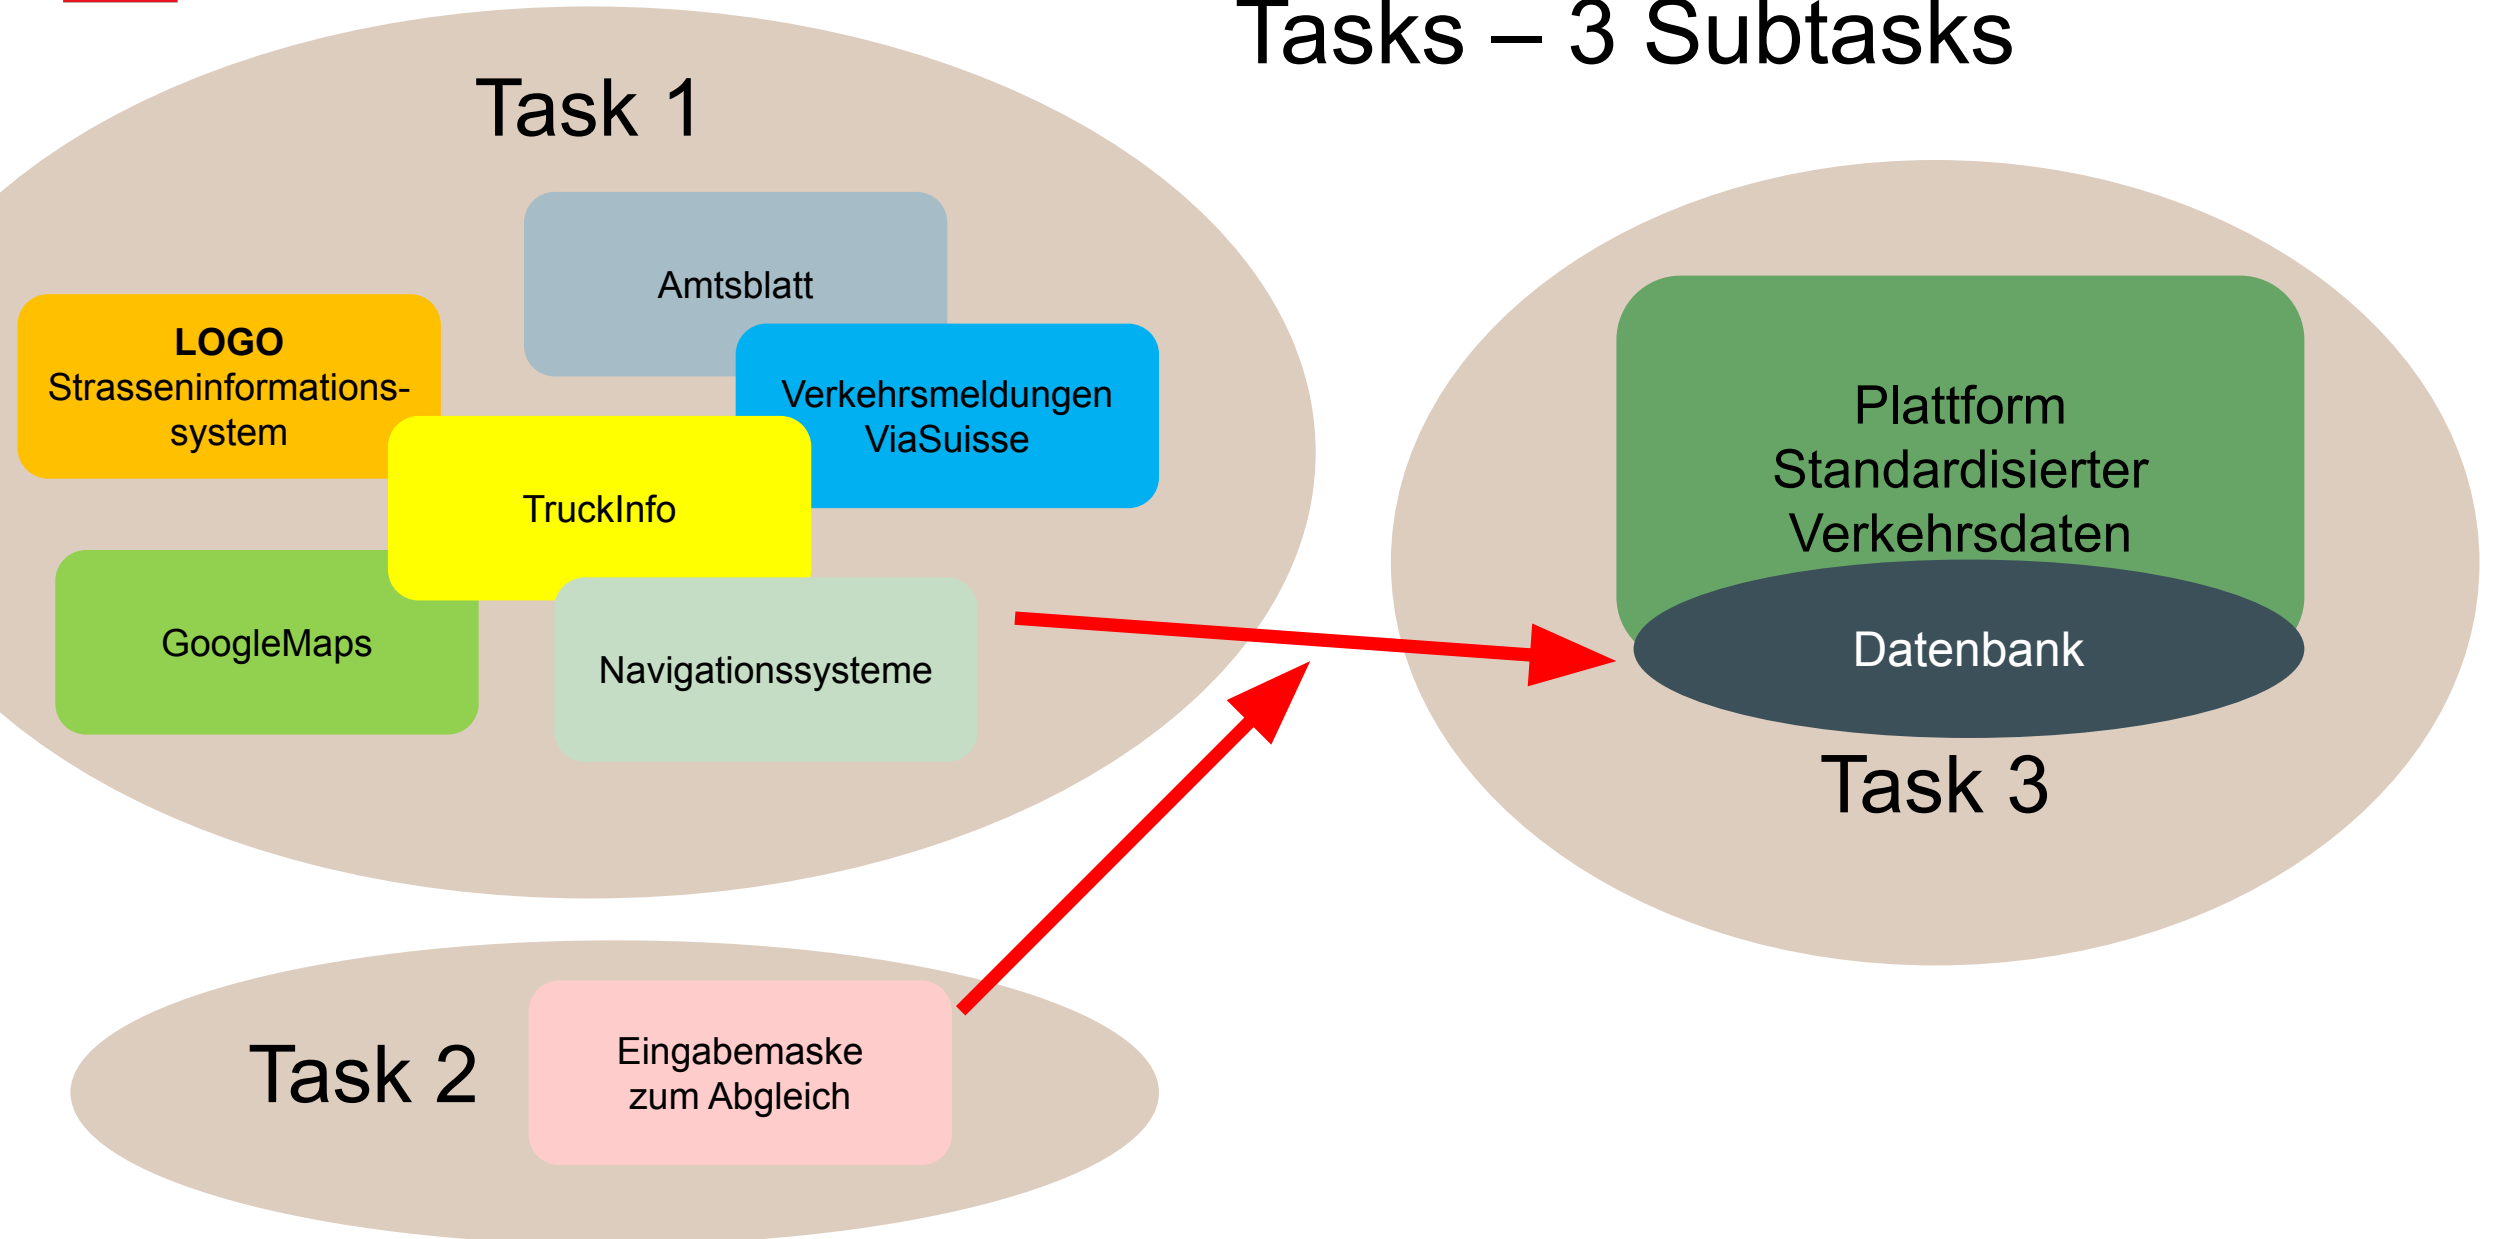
Tasks – 3 Subtasks

Task 1

Amtsblatt

LOGO
Strasseninformationssystem

Verkehrsmeldungen
ViaSuisse

TruckInfo

GoogleMaps

Navigationssysteme

Plattform
Standardisierter
Verkehrsdaten

Datenbank

Task 3

Task 2

Eingabemaske
zum Abgleich